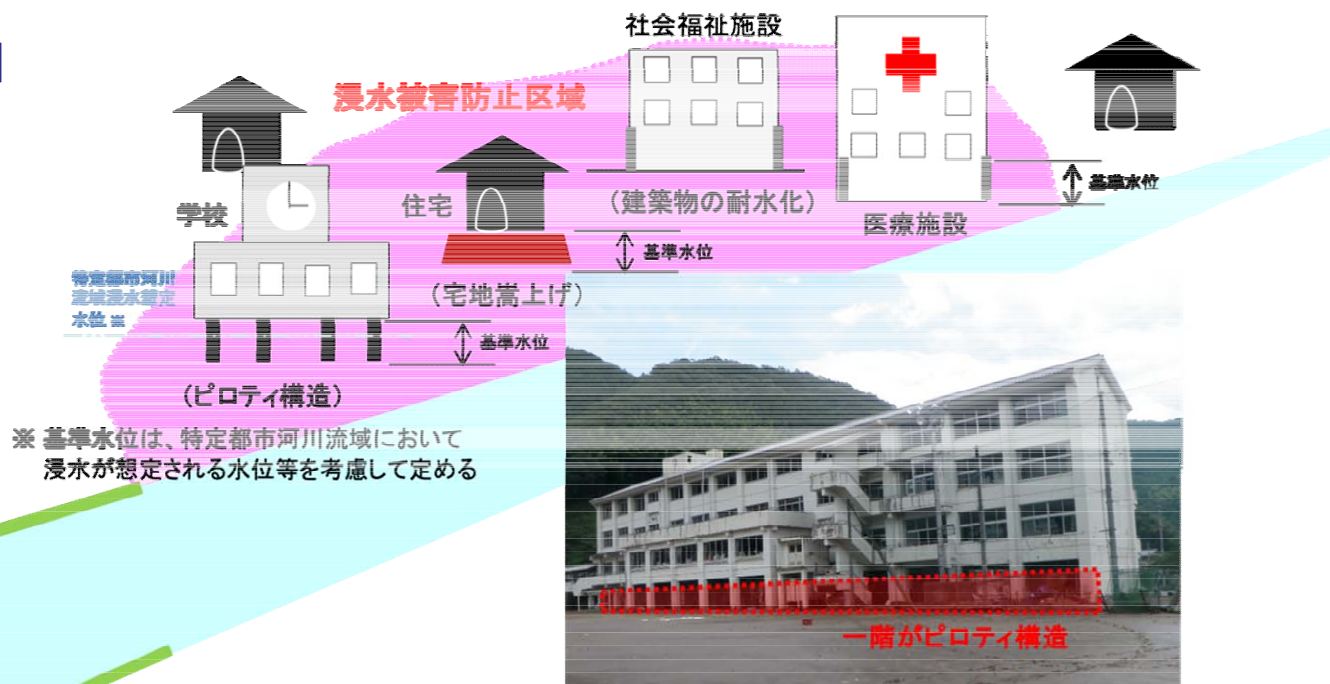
社会福祉施設

浸水被害防止区域

学校

住宅

（建築物の耐水化）

医療施設

基準水位

基準水位

特定都市河川流域浸水想定水位 ※

（宅地嵩上げ）

基準水位

（ピロティ構造）

※ 基準水位は、特定都市河川流域において浸水が想定される水位等を考慮して定める

一階がピロティ構造